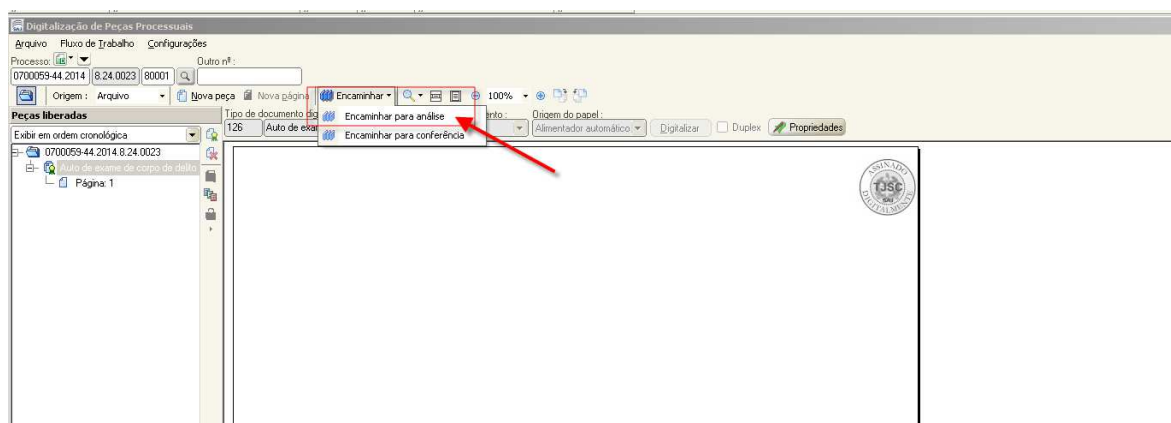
Digitalização de Peças Processuais

Arquivo Fluxo de Trabalho Configurações

Processo: Outro nº :

0700059-44.2014 8.24.0023 80001

Origem : Arquivo Nova peça Nova página Encaminhar 100%

Encaminhar para análise

Encaminhar para conferência

Peças liberadas

Tipo de documento dig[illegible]

126 Auto de exar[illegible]

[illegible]ento :

Origem do papel :

Alimentador automático Digitalizar Duplex Propriedades

Exibir em ordem cronológica

0700059-44.2014.8.24.0023

Auto de exame de corpo de delito

Página: 1

ASSINADO TJSC DIGITALMENTE